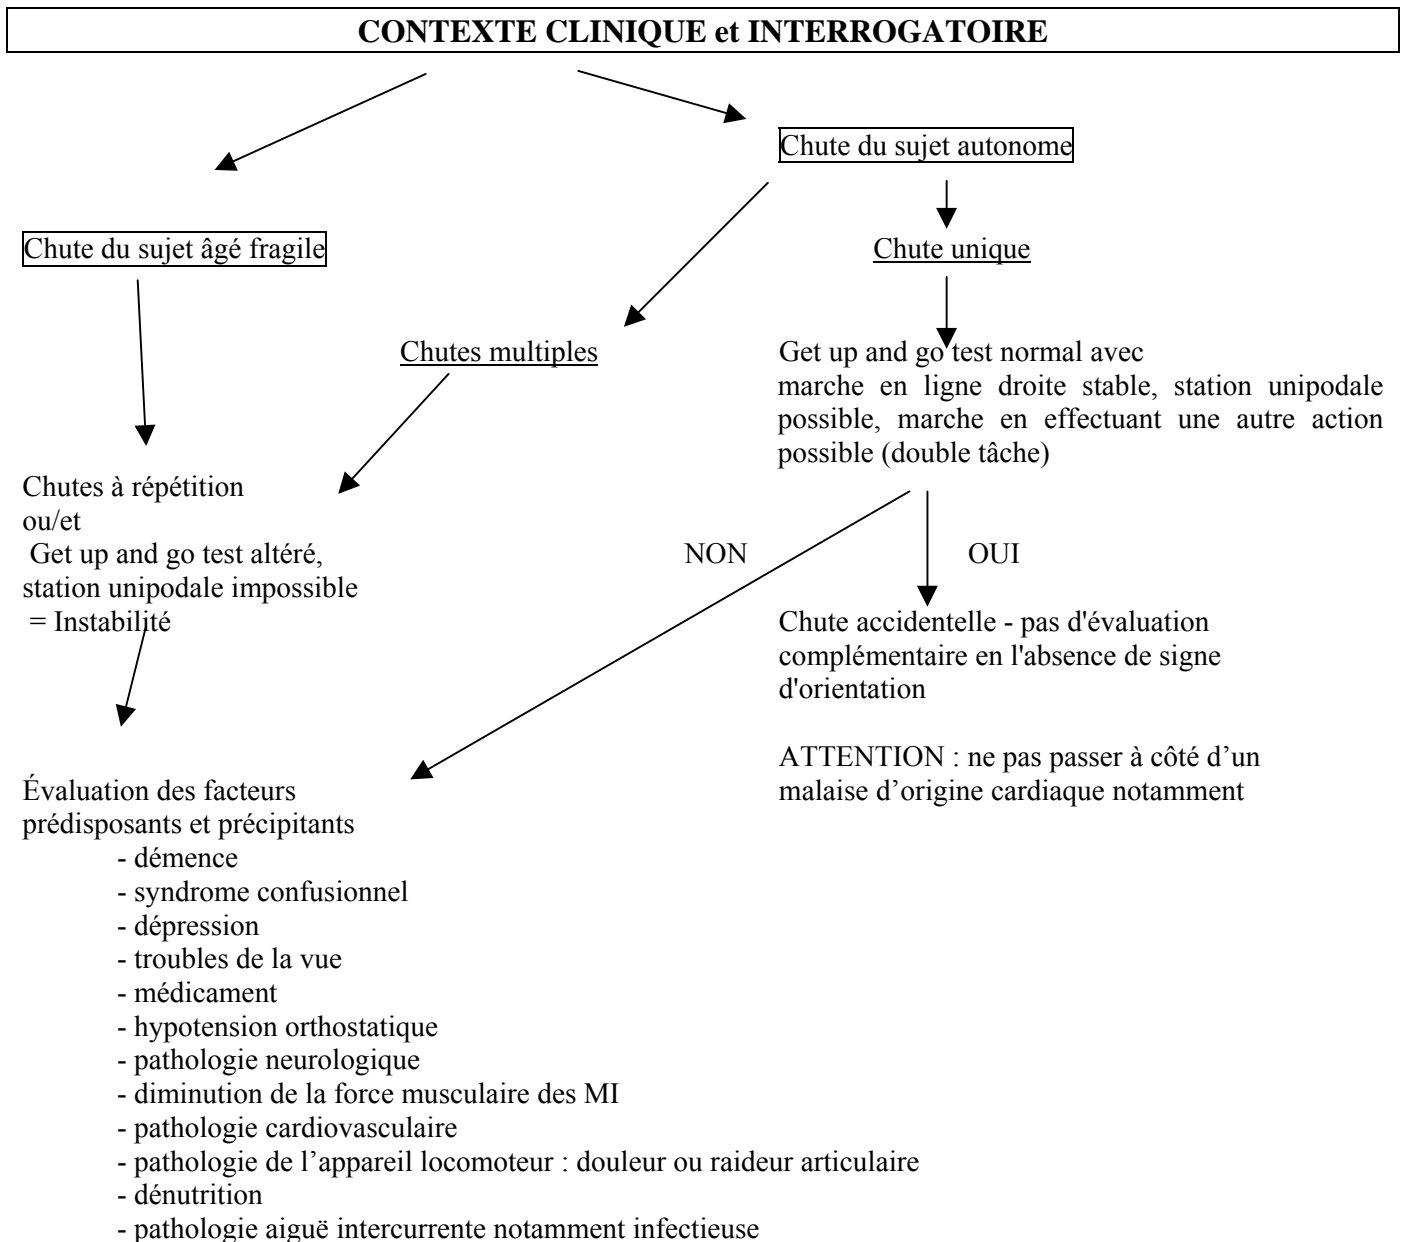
CONTEXTE CLINIQUE et INTERROGATOIRE

Chute du sujet autonome

Chute du sujet âgé fragile

Chute unique

Chutes multiples

Get up and go test normal avec marche en ligne droite stable, station unipodale possible, marche en effectuant une autre action possible (double tâche)

Chutes à répétition
ou/et
Get up and go test altéré, station unipodale impossible
= Instabilité

NON

OUI

Chute accidentelle - pas d'évaluation complémentaire en l'absence de signe d'orientation

ATTENTION : ne pas passer à côté d'un malaise d'origine cardiaque notamment

Évaluation des facteurs prédisposants et précipitants
- démence
- syndrome confusionnel
- dépression
- troubles de la vue
- médicament
- hypotension orthostatique
- pathologie neurologique
- diminution de la force musculaire des MI
- pathologie cardiovasculaire
- pathologie de l'appareil locomoteur : douleur ou raideur articulaire
- dénutrition
- pathologie aiguë intercurrente notamment infectieuse